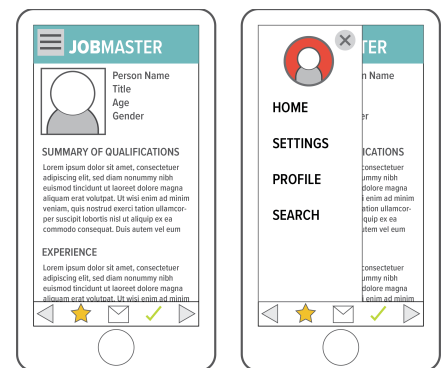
JOBMASTER

Person Name
Title
Age
Gender

SUMMARY OF QUALIFICATIONS

Lorem ipsum dolor sit amet, consectetuer adipiscing elit, sed diam nonummy nibh euismod tincidunt ut laoreet dolore magna aliquam erat volutpat. Ut wisi enim ad minim veniam, quis nostrud exerci tation ullamcorper suscipit lobortis nisl ut aliquip ex ea commodo consequat. Duis autem vel eum

EXPERIENCE

Lorem ipsum dolor sit amet, consectetuer adipiscing elit, sed diam nonummy nibh euismod tincidunt ut laoreet dolore magna aliquam erat volutpat. Ut wisi enim ad minim

TER
n Name
er
ICATIONS
onsectetuer
ummy nibh
olore magna
wisi enim ad
tion ullamcor-
aliquip ex ea
utem vel eum
onsectetuer
ummy nibh
olore magna
wisi enim ad

HOME
SETTINGS
PROFILE
SEARCH